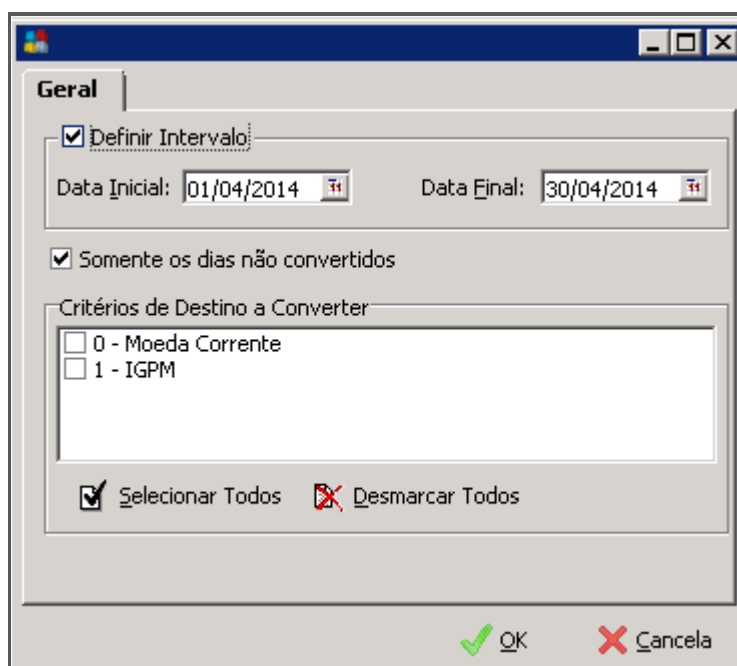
Geral

Definir Intervalo

Data Inicial: 01/04/2014

Data Final: 30/04/2014

Somente os dias não convertidos

Critérios de Destino a Converter

0 - Moeda Corrente
1 - IGPM

Selecionar Todos

Desmarcar Todos

OK

Cancela